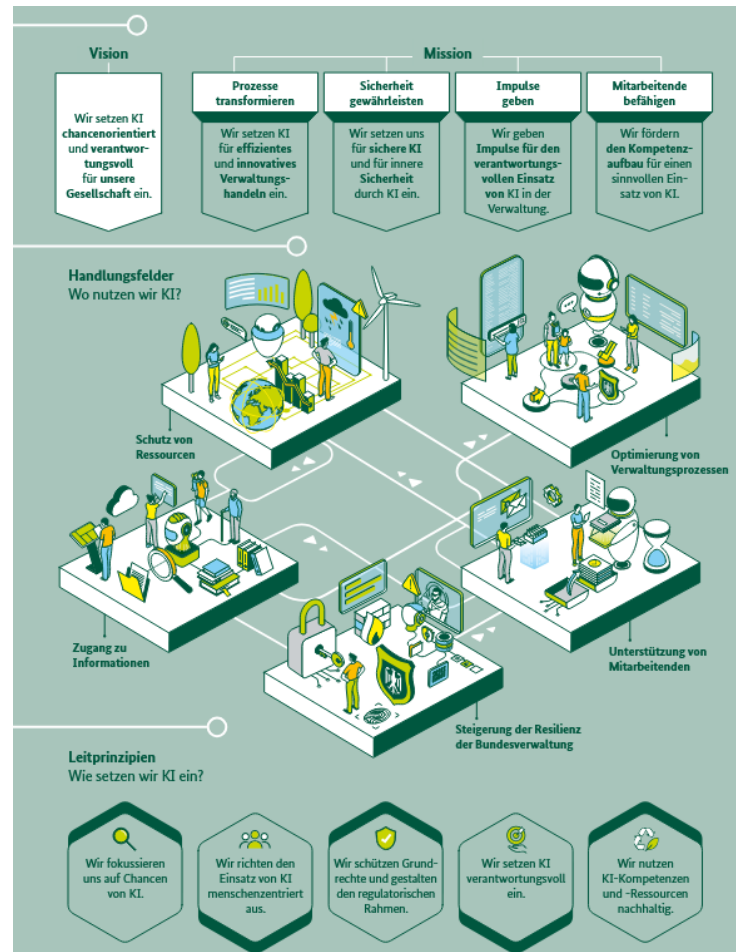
Vision

Wir setzen KI chancenorientiert und verantwortungsvoll für unsere Gesellschaft ein.

Mission

Prozesse transformieren

Wir setzen KI für effizientes und innovatives Verwaltungshandeln ein.

Sicherheit gewährleisten

Wir setzen uns für sichere KI und für innere Sicherheit durch KI ein.

Impulse geben

Wir geben Impulse für den verantwortungsvollen Einsatz von KI in der Verwaltung.

Mitarbeitende befähigen

Wir fördern den Kompetenzaufbau für einen sinnvollen Einsatz von KI.

Handlungsfelder
Wo nutzen wir KI?

Schutz von Ressourcen

Optimierung von Verwaltungsprozessen

Zugang zu Informationen

Unterstützung von Mitarbeitenden

Steigerung der Resilienz der Bundesverwaltung

Leitprinzipien
Wie setzen wir KI ein?

Wir fokussieren uns auf Chancen von KI.

Wir richten den Einsatz von KI menschenzentriert aus.

Wir schützen Grundrechte und gestalten den regulatorischen Rahmen.

Wir setzen KI verantwortungsvoll ein.

Wir nutzen KI-Kompetenzen und -Ressourcen nachhaltig.